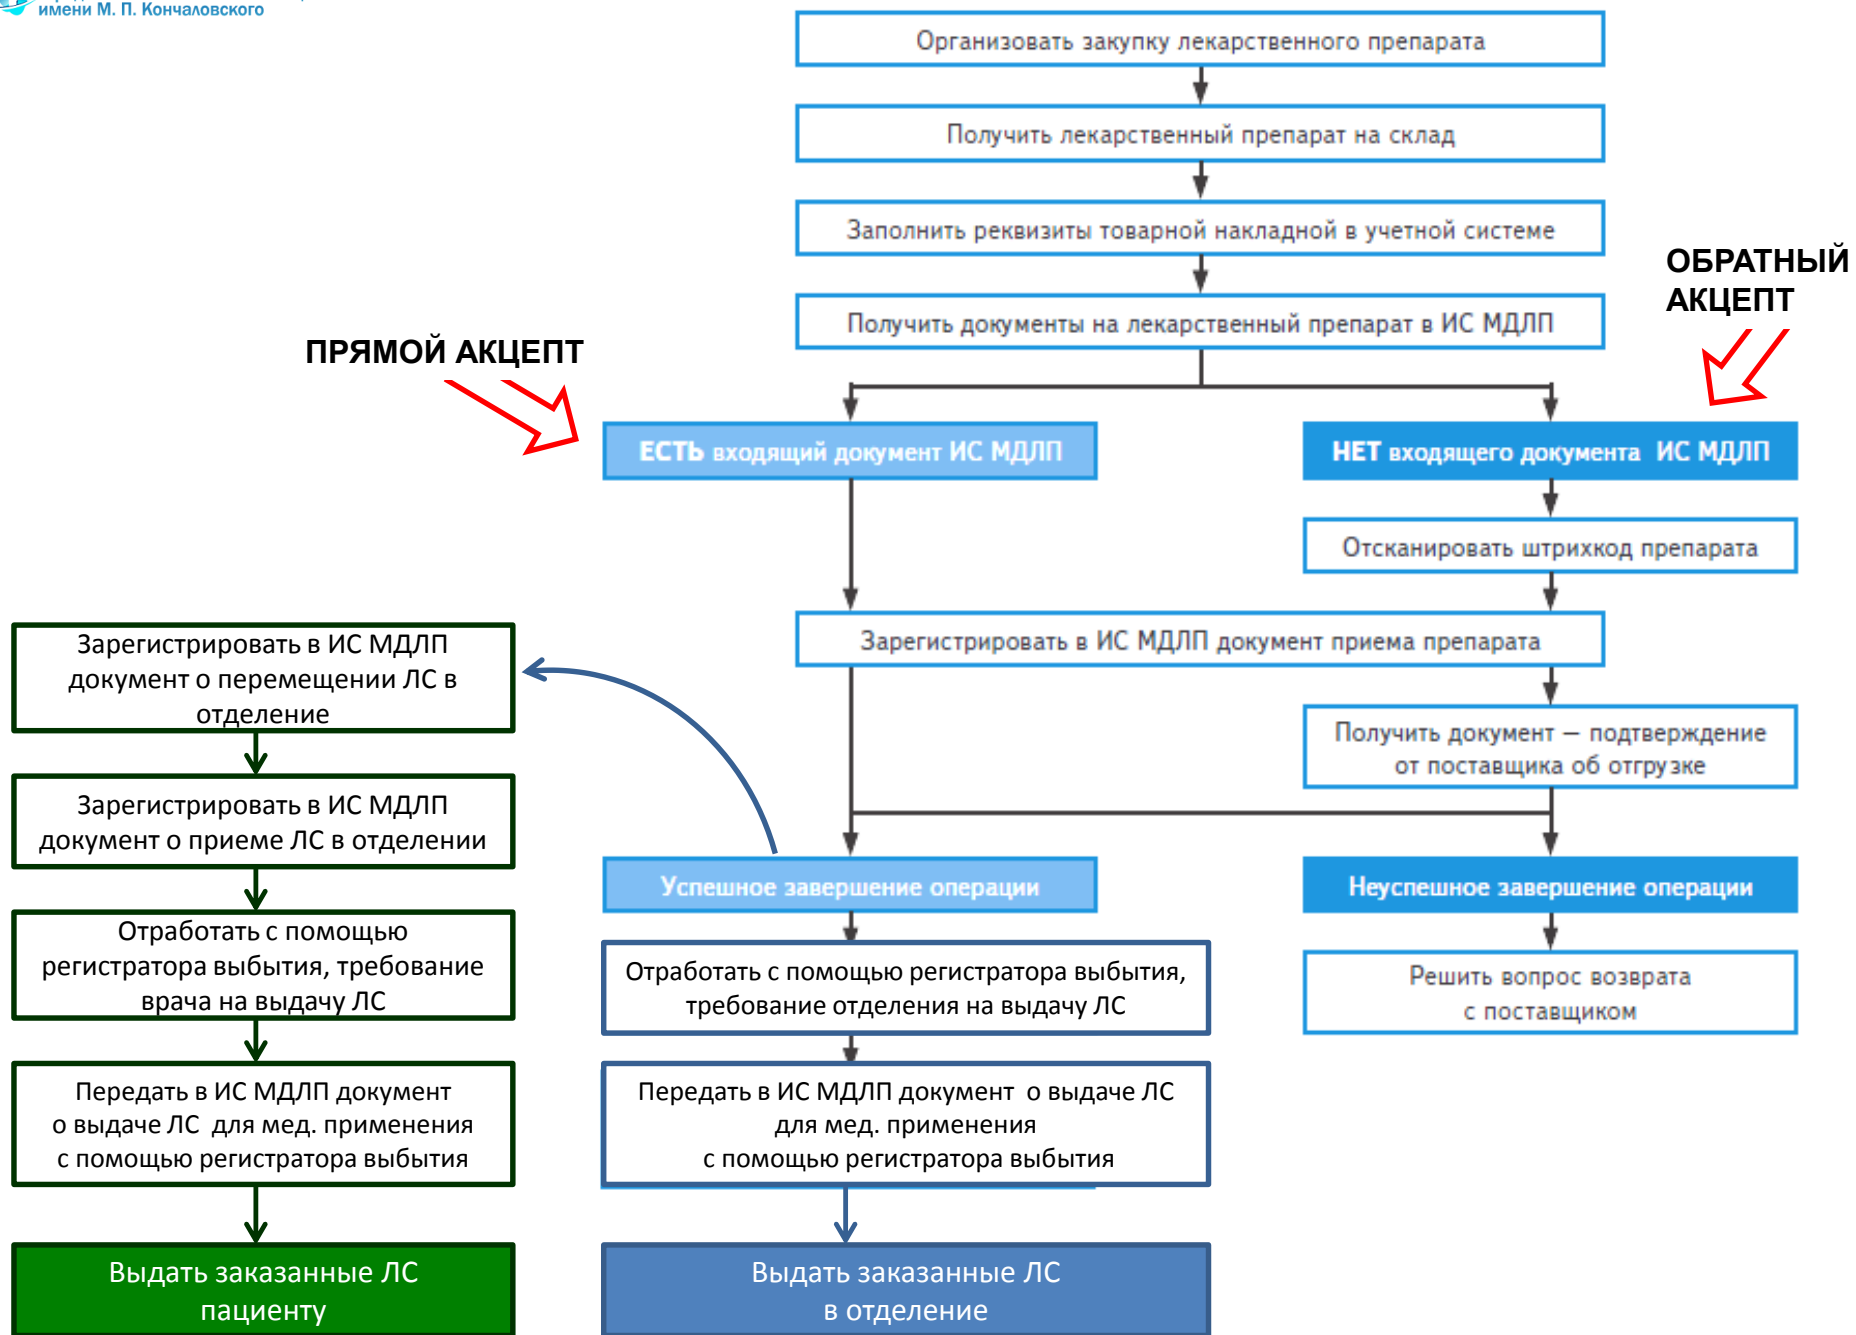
имени М. П. Кончаловского

Организовать закупку лекарственного препарата

Получить лекарственный препарат на склад

Заполнить реквизиты товарной накладной в учетной системе

Получить документы на лекарственный препарат в ИС МДЛП

ПРЯМОЙ АКЦЕПТ

ОБРАТНЫЙ АКЦЕПТ

ЕСТЬ входящий документ ИС МДЛП

НЕТ входящего документа ИС МДЛП

Отсканировать штрихкод препарата

Зарегистрировать в ИС МДЛП документ приема препарата

Получить документ – подтверждение от поставщика об отгрузке

Успешное завершение операции

Неуспешное завершение операции

Решить вопрос возврата с поставщиком

Отработать с помощью регистратора выбытия, требование отделения на выдачу ЛС

Передать в ИС МДЛП документ о выдаче ЛС для мед. применения с помощью регистратора выбытия

Выдать заказанные ЛС в отделение

Зарегистрировать в ИС МДЛП документ о перемещении ЛС в отделение

Зарегистрировать в ИС МДЛП документ о приеме ЛС в отделении

Отработать с помощью регистратора выбытия, требование врача на выдачу ЛС

Передать в ИС МДЛП документ о выдаче ЛС для мед. применения с помощью регистратора выбытия

Выдать заказанные ЛС пациенту